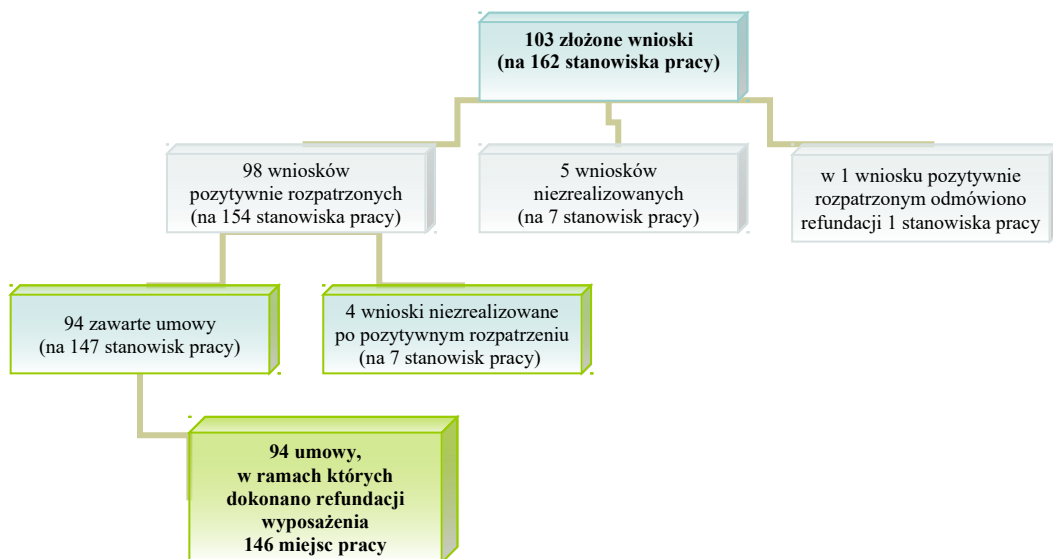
103 złożone wnioski
(na 162 stanowiska pracy)

98 wniosków
pozytywnie rozpatrzonych
(na 154 stanowiska pracy)

5 wniosków
niezrealizowanych
(na 7 stanowisk pracy)

w 1 wniosku pozytywnie
rozpatrzonym odmówiono
refundacji 1 stanowiska pracy

94 zawarte umowy
(na 147 stanowisk pracy)

4 wnioski niezrealizowane
po pozytywnym rozpatrzeniu
(na 7 stanowisk pracy)

94 umowy,
w ramach których
dokonano refundacji
wyposażenia
146 miejsc pracy